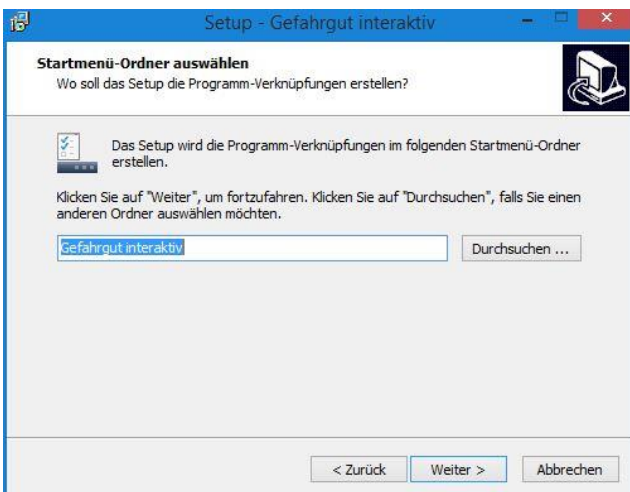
Setup - Gefahrgut interaktiv

Startmenü-Ordner auswählen
Wo soll das Setup die Programm-Verknüpfungen erstellen?

Das Setup wird die Programm-Verknüpfungen im folgenden Startmenü-Ordner erstellen.

Klicken Sie auf "Weiter", um fortzufahren. Klicken Sie auf "Durchsuchen", falls Sie einen anderen Ordner auswählen möchten.

Gefahrgut interaktiv

Durchsuchen ...

< Zurück

Weiter >

Abbrechen